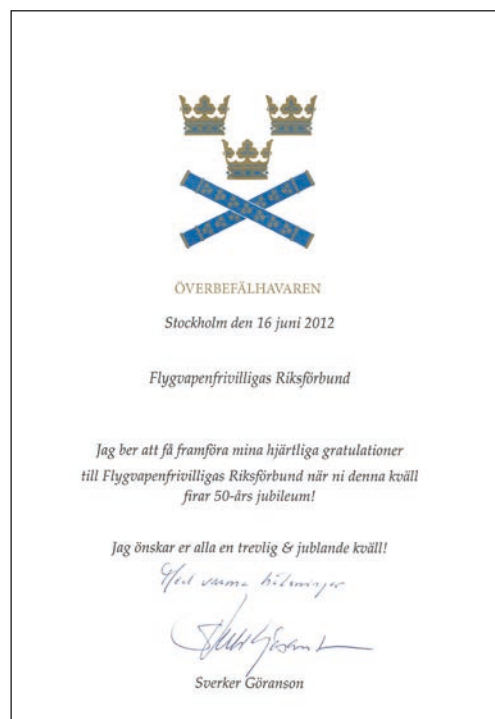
ÖVERBEFÄLHAVAREN

Stockholm den 16 juni 2012

Flygvapenfrivilligas Riksförbund

Jag ber att få framföra mina hjärtliga gratulationer till Flygvapenfrivilligas Riksförbund när ni denna kväll firar 50-års jubileum!

Jag önskar er alla en trevlig & jublande kväll!

Med varma hälsningar

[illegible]

Sverker Göranson